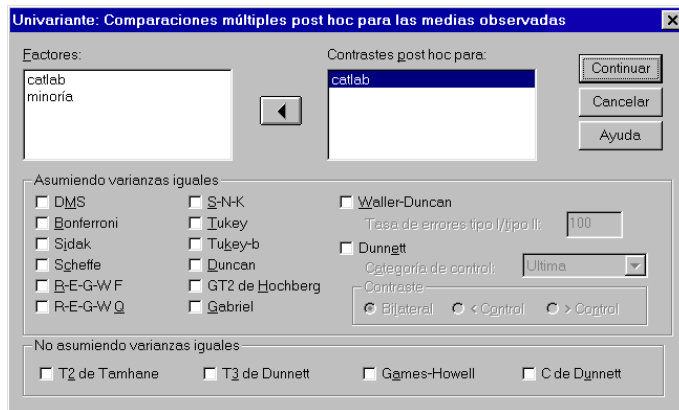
Univariante: Comparaciones múltiples post hoc para las medias observadas

Factores:
catlab
minoría

Contrastes post hoc para:
catlab

Continuar
Cancelar
Ayuda

Asumiendo varianzas iguales
DMS
Bonferroni
Sidak
Scheffe
R-E-G-W F
R-E-G-W Q
S-N-K
Tukey
Tukey-b
Duncan
GT2 de Hochberg
Gabriel
Waller-Duncan
Tasa de errores tipo I/tipo II: 100
Dunnett
Categoría de control: Ultima
Contraste
Bilateral
< Control
> Control

No asumiendo varianzas iguales
T2 de Tamhane
T3 de Dunnett
Games-Howell
C de Dunnett